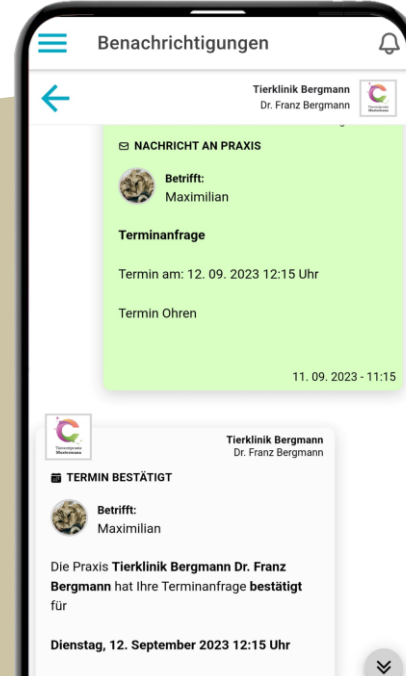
Benachrichtigungen

Tierklinik Bergmann
Dr. Franz Bergmann

NACHRICHT AN PRAXIS

Betrifft:
Maximilian

Terminanfrage

Termin am: 12. 09. 2023 12:15 Uhr

Termin Ohren

11. 09. 2023 - 11:15

Tierklinik Bergmann
Dr. Franz Bergmann

TERMIN BESTÄTIGT

Betrifft:
Maximilian

Die Praxis Tierklinik Bergmann Dr. Franz Bergmann hat Ihre Terminanfrage bestätigt für

Dienstag, 12. September 2023 12:15 Uhr